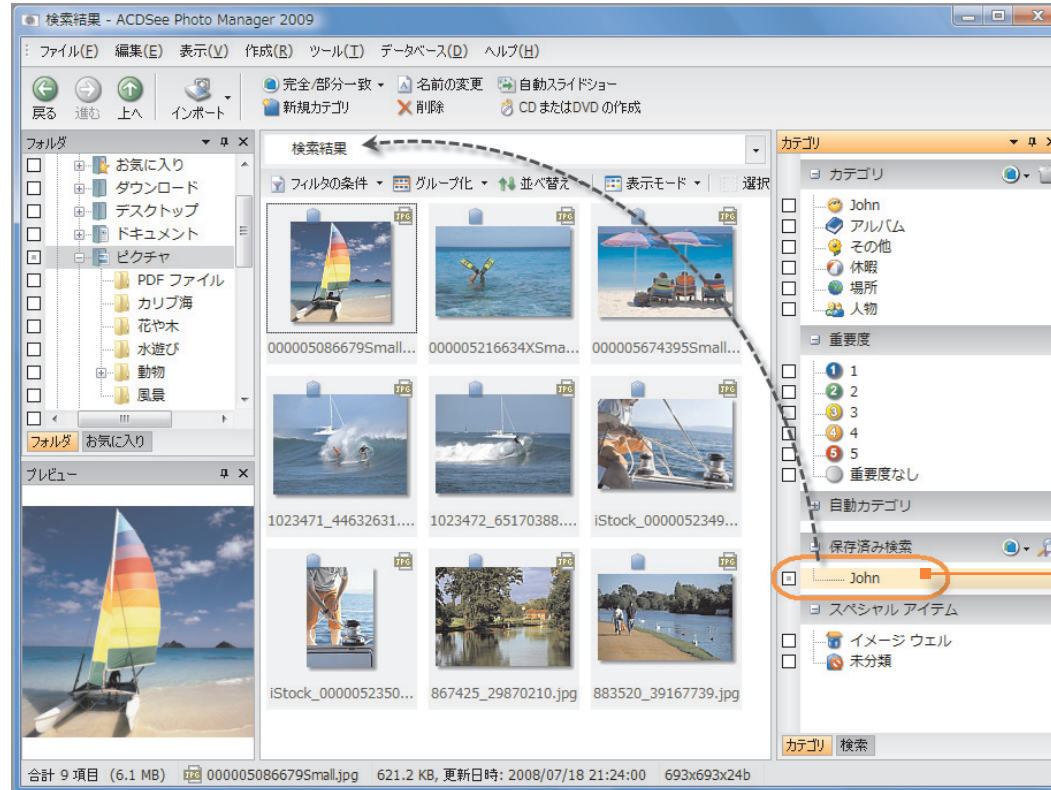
検索結果 - ACDSee Photo Manager 2009

ファイル(F) 編集(E) 表示(V) 作成(R) ツール(T) データベース(D) ヘルプ(H)

戻る 進む 上へ インポート

完全/部分一致 名前の変更 自動スライドショー
新規カテゴリ 削除 CD または DVD の作成

フォルダ
お気に入り
ダウンロード
デスクトップ
ドキュメント
ピクチャ
PDF ファイル
カリブ海
花や木
水遊び
動物
風景

フォルダ お気に入り

プレビュー

検索結果

フィルタの条件 グループ化 並べ替え 表示モード 選択

000005086679Small... 000005216634XSma... 000005674395Small...
1023471_44632631.... 1023472_65170388.... iStock_0000052349...
iStock_0000052350... 867425_29870210.jpg 883520_39167739.jpg

カテゴリ
カテゴリ
John
アルバム
その他
休暇
場所
人物
重要度
1
2
3
4
5
重要度なし
自動カテゴリ
保存済み検索
John
スペシャル アイテム
イメージ ウェル
未分類

カテゴリ 検索

合計 9 項目 (6.1 MB) 000005086679Small.jpg 621.2 KB, 更新日時: 2008/07/18 21:24:00 693x693x24b